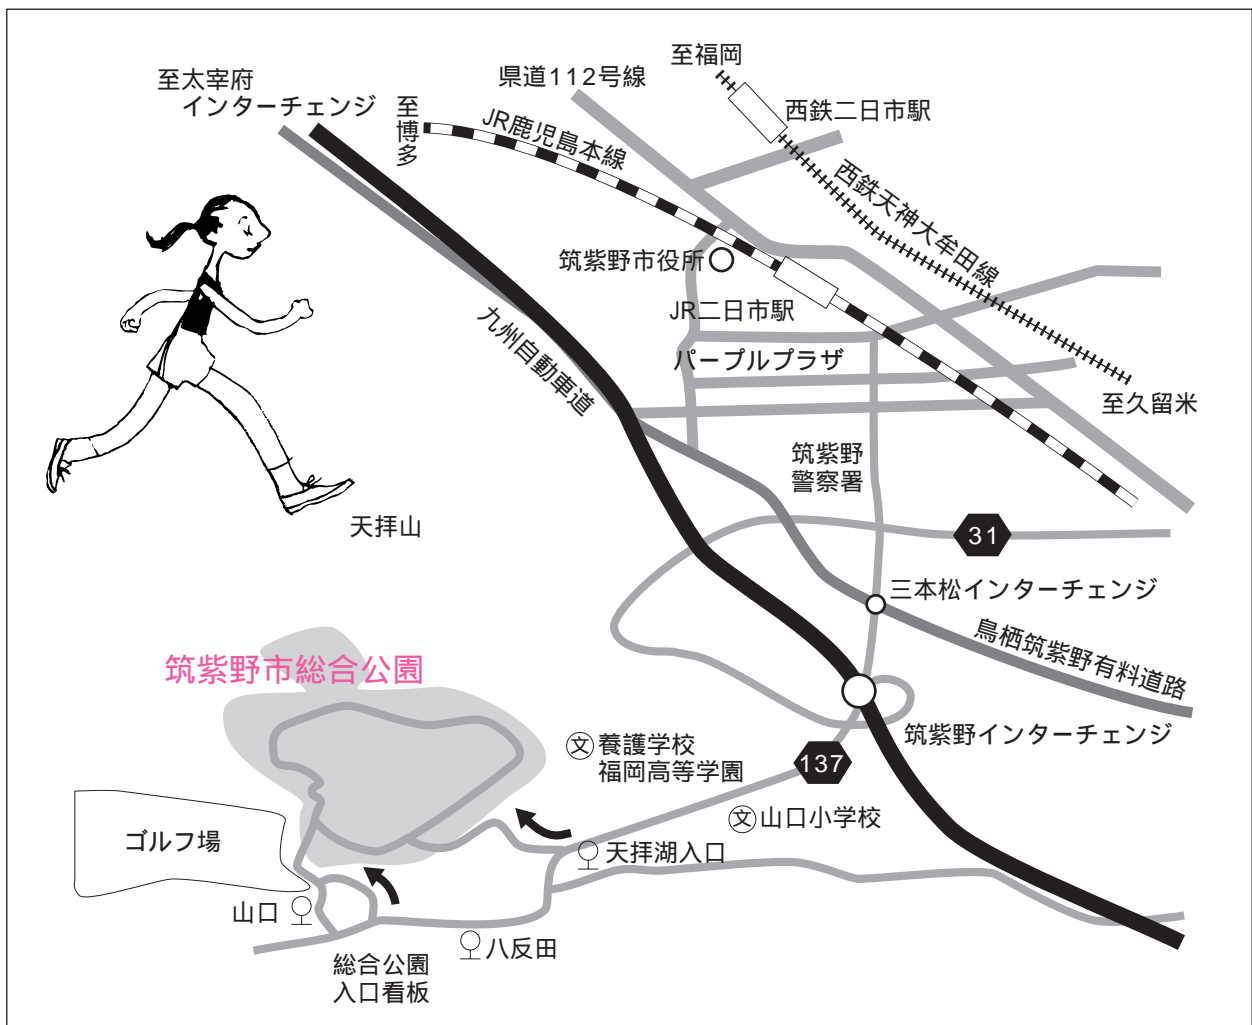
至福岡
県道112号線
至太宰府インターチェンジ
至博多
西鉄二日市駅
JR鹿児島本線
西鉄天神大牟田線
筑紫野市役所
JR二日市駅
九州自動車道
パープルプラザ
至久留米
筑紫野警察署
天拝山
31
三本松インターチェンジ
鳥栖筑紫野有料道路
筑紫野市総合公園
筑紫野インターチェンジ
文 養護学校 福岡高等学園
137
文 山口小学校
ゴルフ場
天拝湖入口
山口
八反田
総合公園入口看板